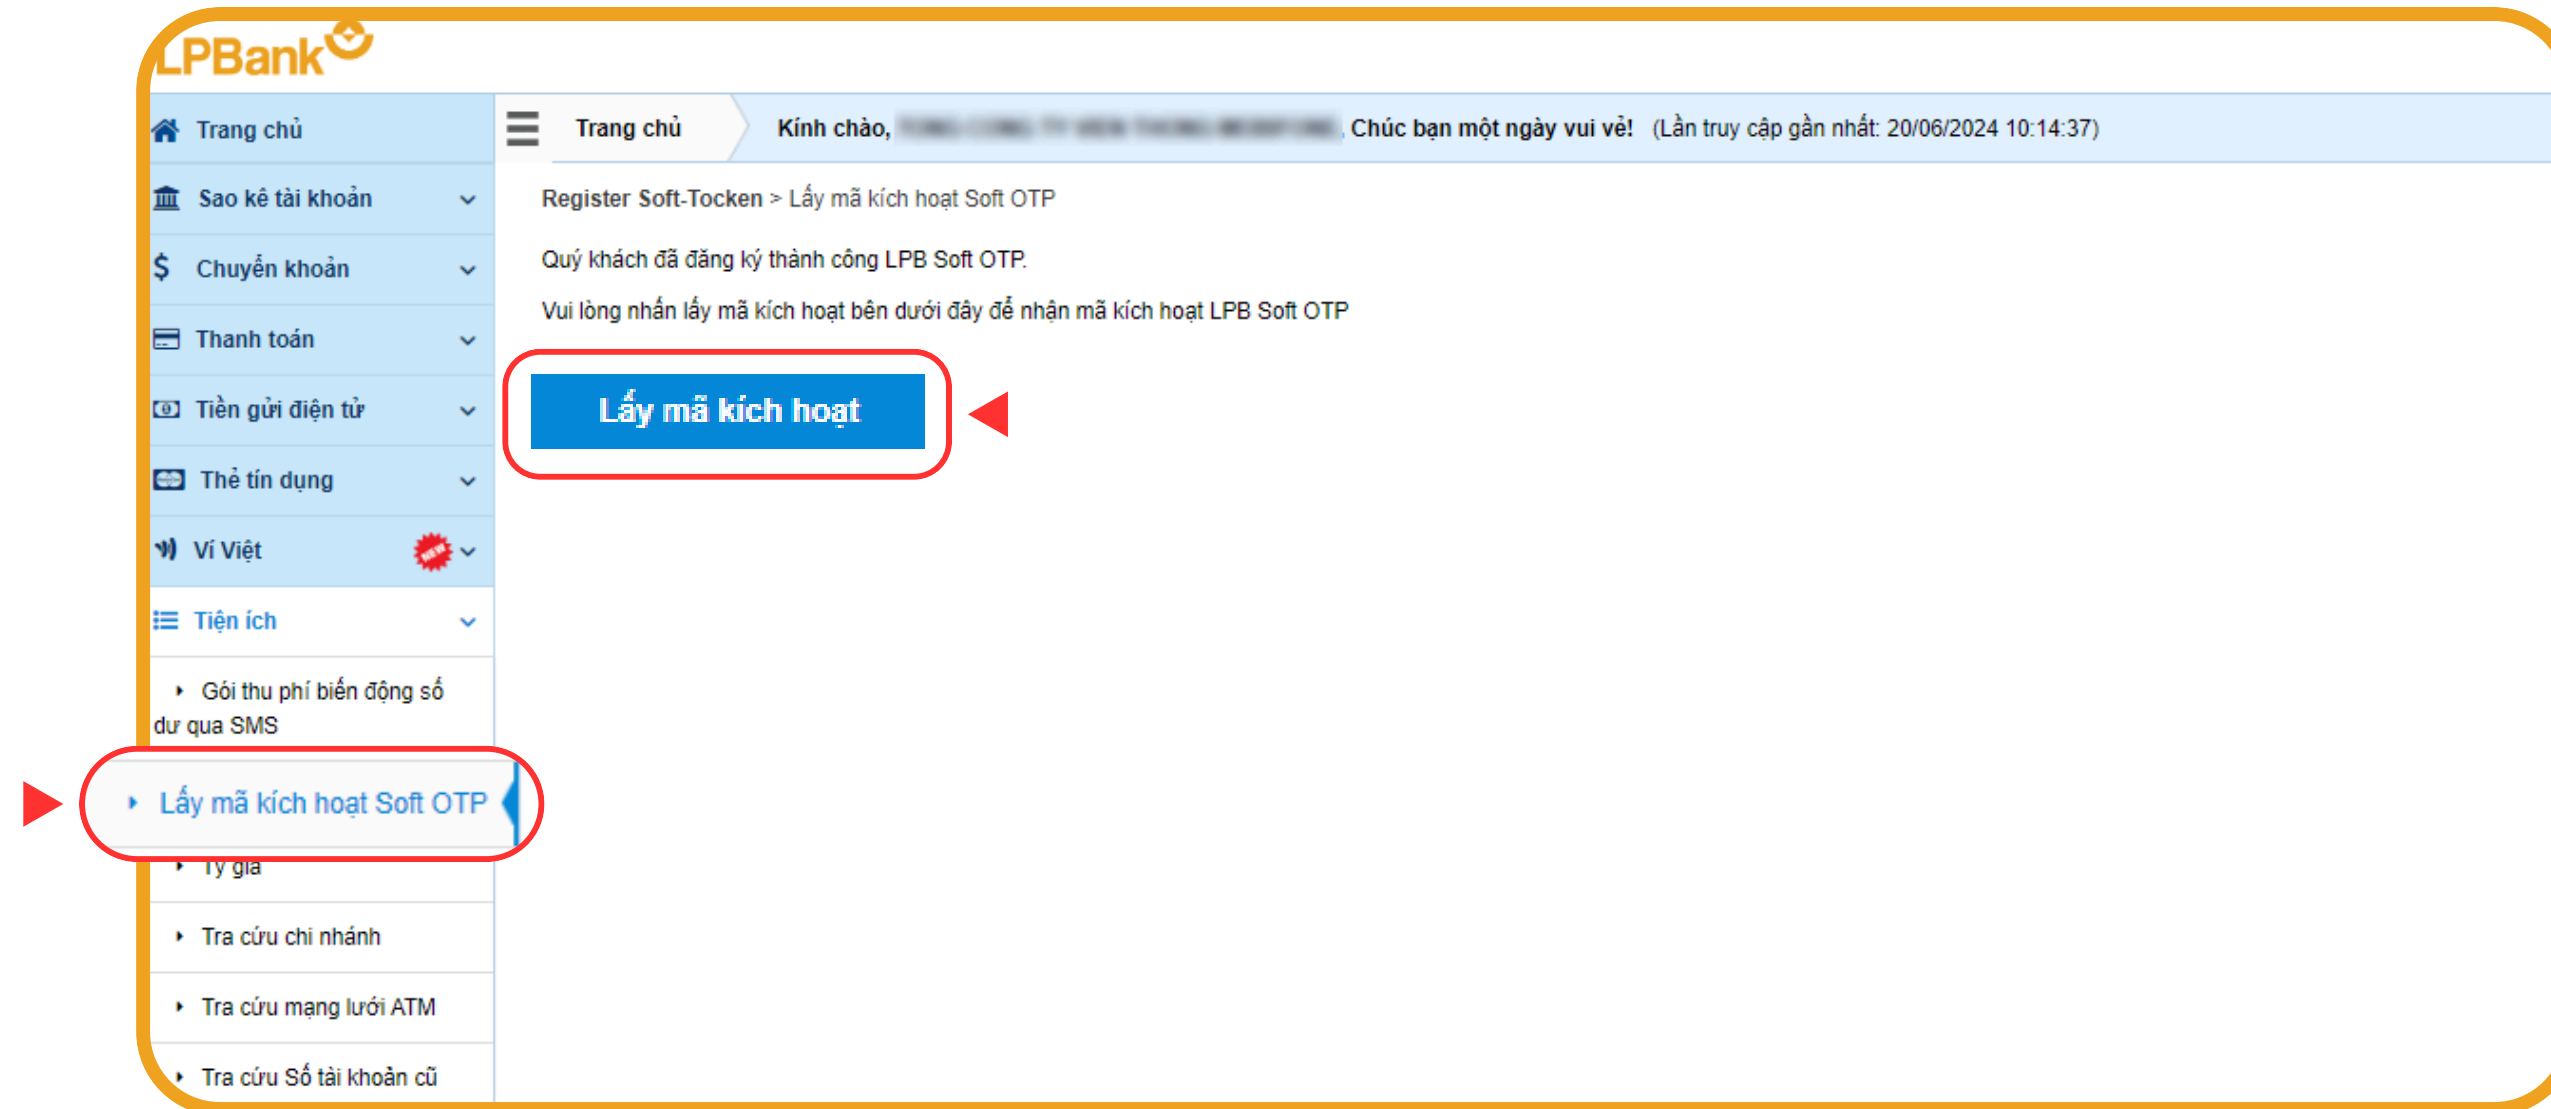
LPBank

Trang chủ

Sao kê tài khoản

Chuyển khoản

Thanh toán

Tiền gửi điện tử

Thẻ tín dụng

Ví Việt

Tiện ích

Gói thu phí biến động số dư qua SMS

Lấy mã kích hoạt Soft OTP

Tỷ giá

Tra cứu chi nhánh

Tra cứu mạng lưới ATM

Tra cứu Số tài khoản cũ

Trang chủ

Kính chào, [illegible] Chúc bạn một ngày vui vẻ! (Lần truy cập gần nhất: 20/06/2024 10:14:37)

Register Soft-Tocken > Lấy mã kích hoạt Soft OTP

Quý khách đã đăng ký thành công LPB Soft OTP.

Vui lòng nhấn lấy mã kích hoạt bên dưới đây để nhận mã kích hoạt LPB Soft OTP

Lấy mã kích hoạt